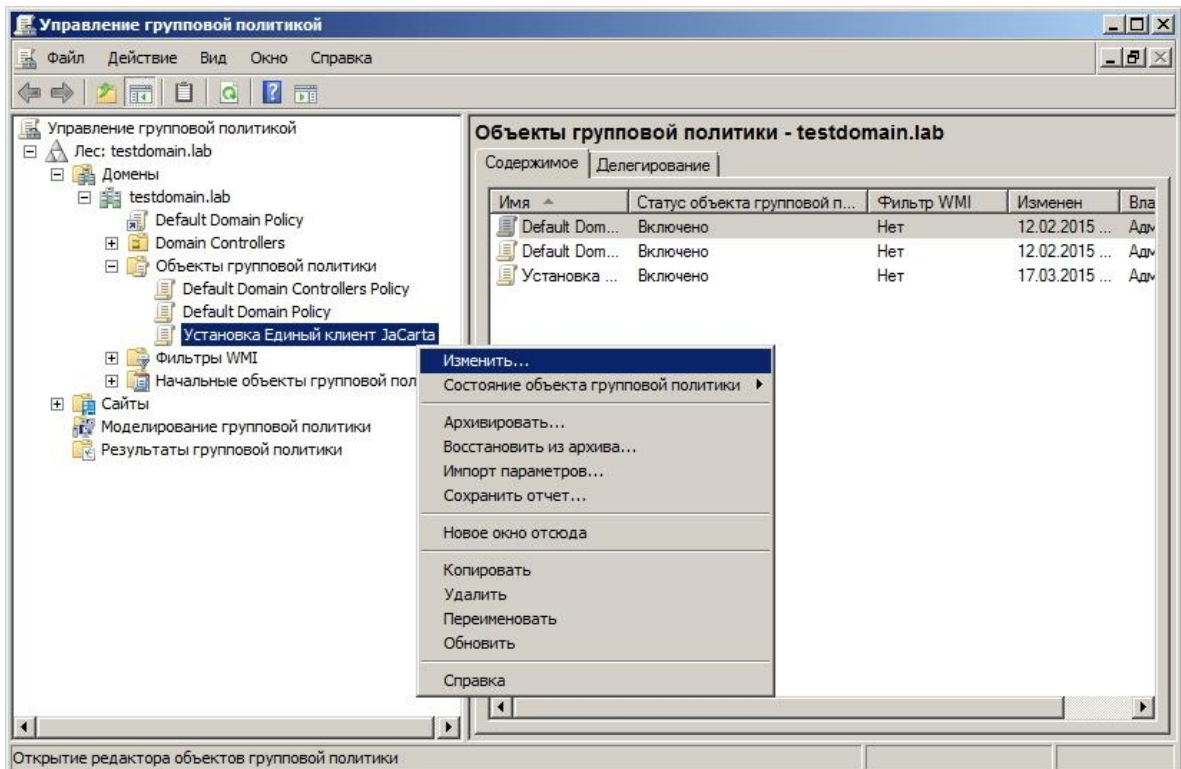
Управление групповой политикой

Файл Действие Вид Окно Справка

Управление групповой политикой
Лес: testdomain.lab
Домены
testdomain.lab
Default Domain Policy
Domain Controllers
Объекты групповой политики
Default Domain Controllers Policy
Default Domain Policy
Установка Единый клиент JaCarta
Фильтры WMI
Начальные объекты групповой пол
Сайты
Моделирование групповой политики
Результаты групповой политики

Объекты групповой политики - testdomain.lab

Содержимое | Делегирование

| Имя | Статус объекта групповой п... | Фильтр WMI | Изменен | Вла |
|---|---|---|---|---|
| Default Dom... | Включено | Нет | 12.02.2015 ... | Адм |
| Default Dom... | Включено | Нет | 12.02.2015 ... | Адм |
| Установка ... | Включено | Нет | 17.03.2015 ... | Адм |

Изменить...
Состояние объекта групповой политики
Архивировать...
Восстановить из архива...
Импорт параметров...
Сохранить отчет...
Новое окно отсюда
Копировать
Удалить
Переименовать
Обновить
Справка

Открытие редактора объектов групповой политики